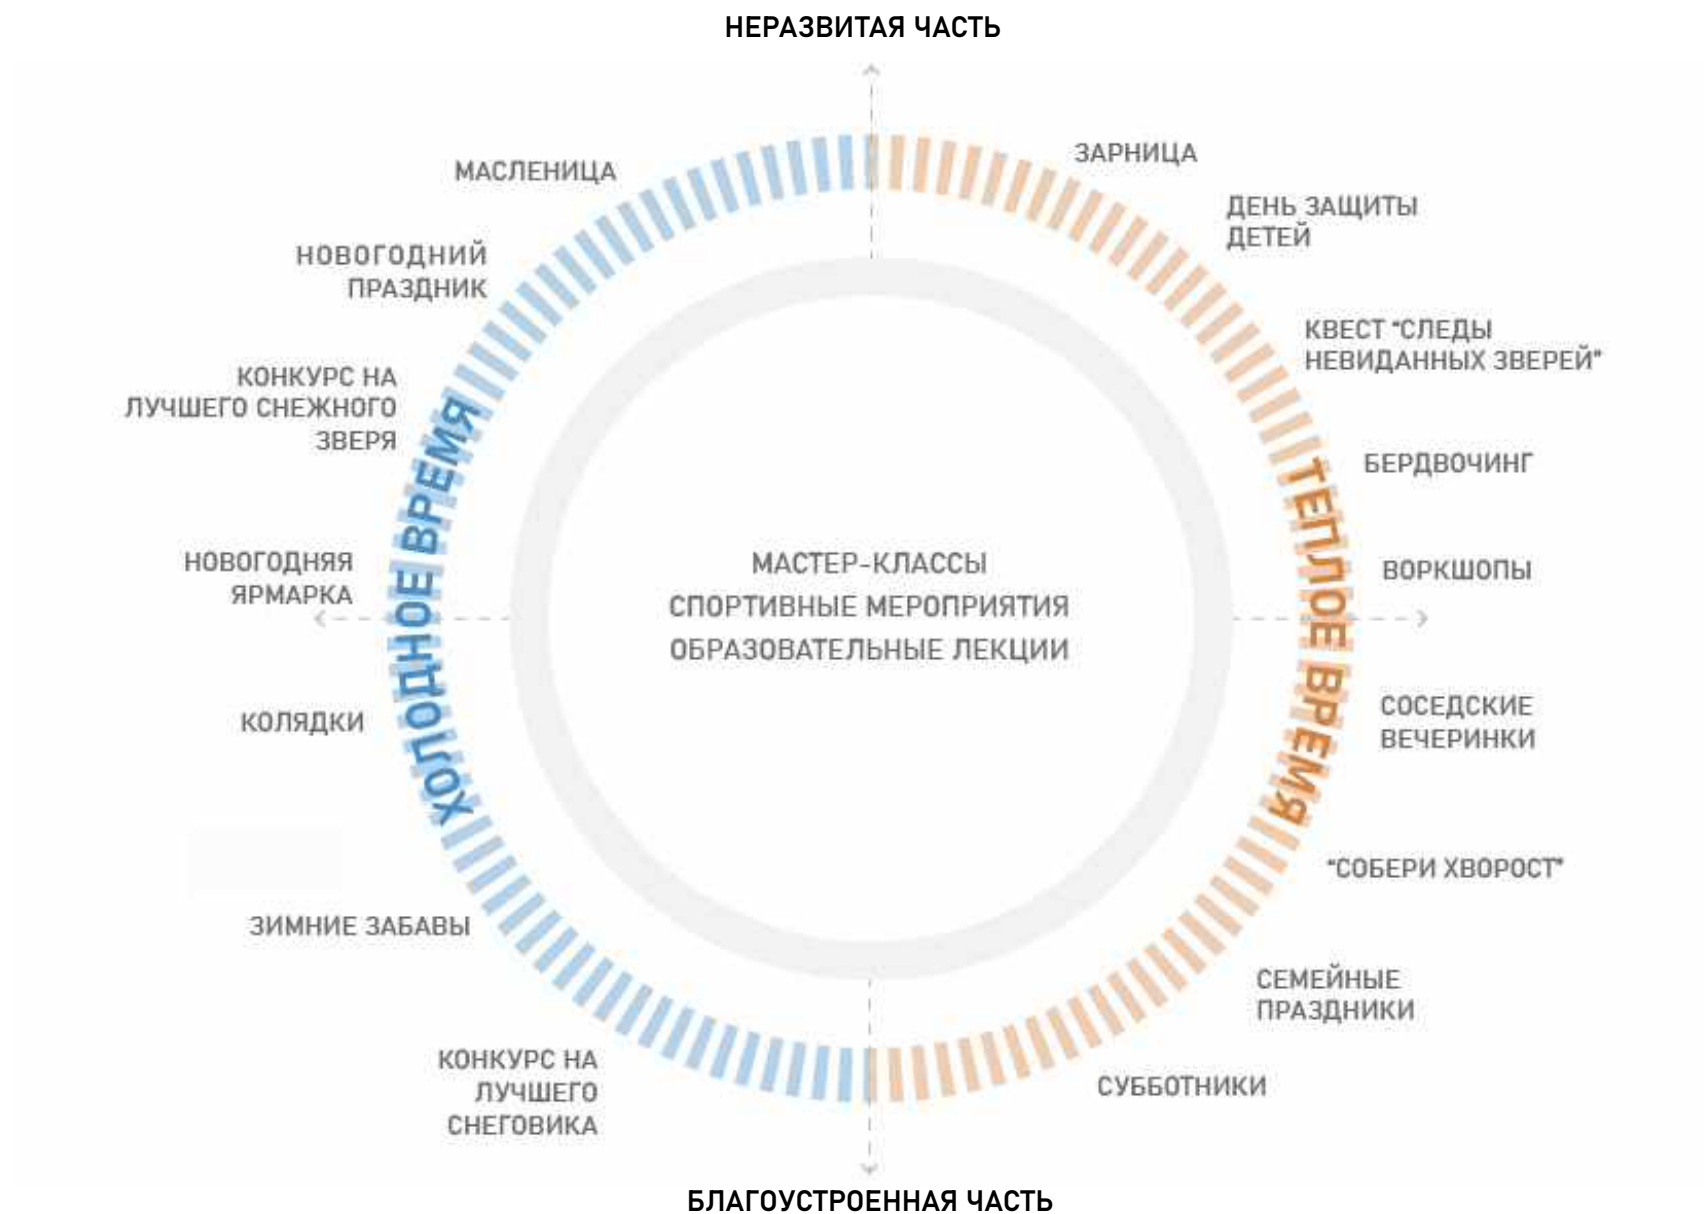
НЕРАЗВИТАЯ ЧАСТЬ

МАСЛЕНИЦА

НОВОГОДНИЙ ПРАЗДНИК

КОНКУРС НА ЛУЧШЕГО СНЕЖНОГО ЗВЕРЯ

НОВОГОДНЯЯ ЯРМАРКА

КОЛЯДКИ

ЗИМНИЕ ЗАБАВЫ

КОНКУРС НА ЛУЧШЕГО СНЕГОВИКА

ХОЛОДНОЕ ВРЕМЯ

ЗАРНИЦА

ДЕНЬ ЗАЩИТЫ ДЕТЕЙ

КВЕСТ "СЛЕДЫ НЕВИДАННЫХ ЗВЕРЕЙ"

БЕРДВОЧИНГ

ВОРКШОПЫ

СОСЕДСКИЕ ВЕЧЕРИНКИ

"СОБЕРИ ХВОРОСТ"

СЕМЕЙНЫЕ ПРАЗДНИКИ

СУББОТНИКИ

ТЕПЛОЕ ВРЕМЯ

МАСТЕР-КЛАССЫ
СПОРТИВНЫЕ МЕРОПРИЯТИЯ
ОБРАЗОВАТЕЛЬНЫЕ ЛЕКЦИИ

БЛАГОУСТРОЕННАЯ ЧАСТЬ